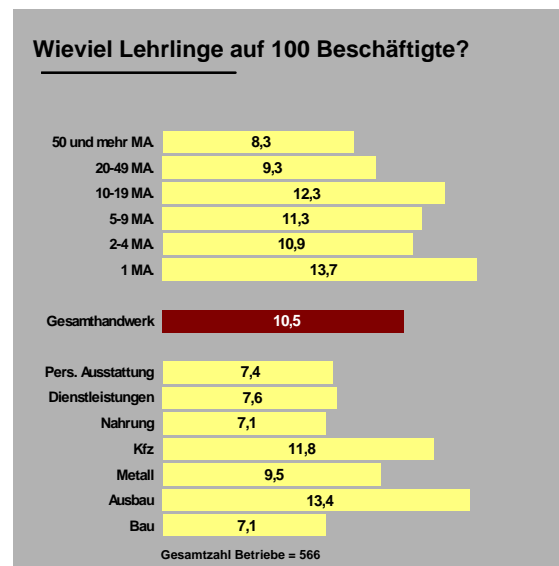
Wieviel Lehrlinge auf 100 Beschäftigte?

50 und mehr MA 8,3
20-49 MA 9,3
10-19 MA 12,3
5-9 MA 11,3
2-4 MA 10,9
1 MA 13,7

Gesamthandwerk 10,5

Pers. Ausstattung 7,4
Dienstleistungen 7,6
Nahrung 7,1
Kfz 11,8
Metall 9,5
Ausbau 13,4
Bau 7,1

Gesamtzahl Betriebe = 566